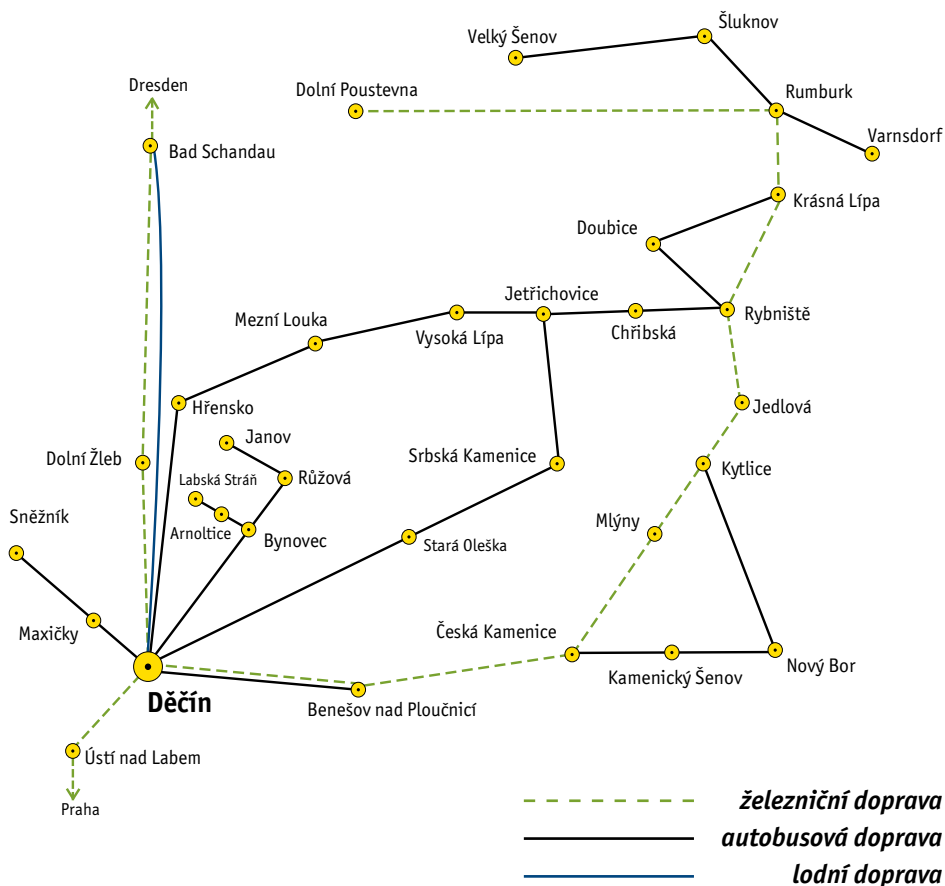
Velký Šenov
Šluknov
Dresden
Dolní Poustevna
Rumburk
Bad Schandau
Varnsdorf
Krásná Lípa
Doubice
Jetřichovice
Mezní Louka
Vysoká Lípa
Chřibská
Rybniště
Hřensko
Jedlová
Janov
Dolní Žleb
Srbská Kamenice
Kytlice
Labská Stráň
Růžová
Sněžník
Arnoltice
Bynovec
Mlýny
Stará Oleška
Maxičky
Česká Kamenice
Kamenický Šenov
Nový Bor
Děčín
Benešov nad Ploučnicí
Ústí nad Labem
Praha
železniční doprava
autobusová doprava
lodní doprava